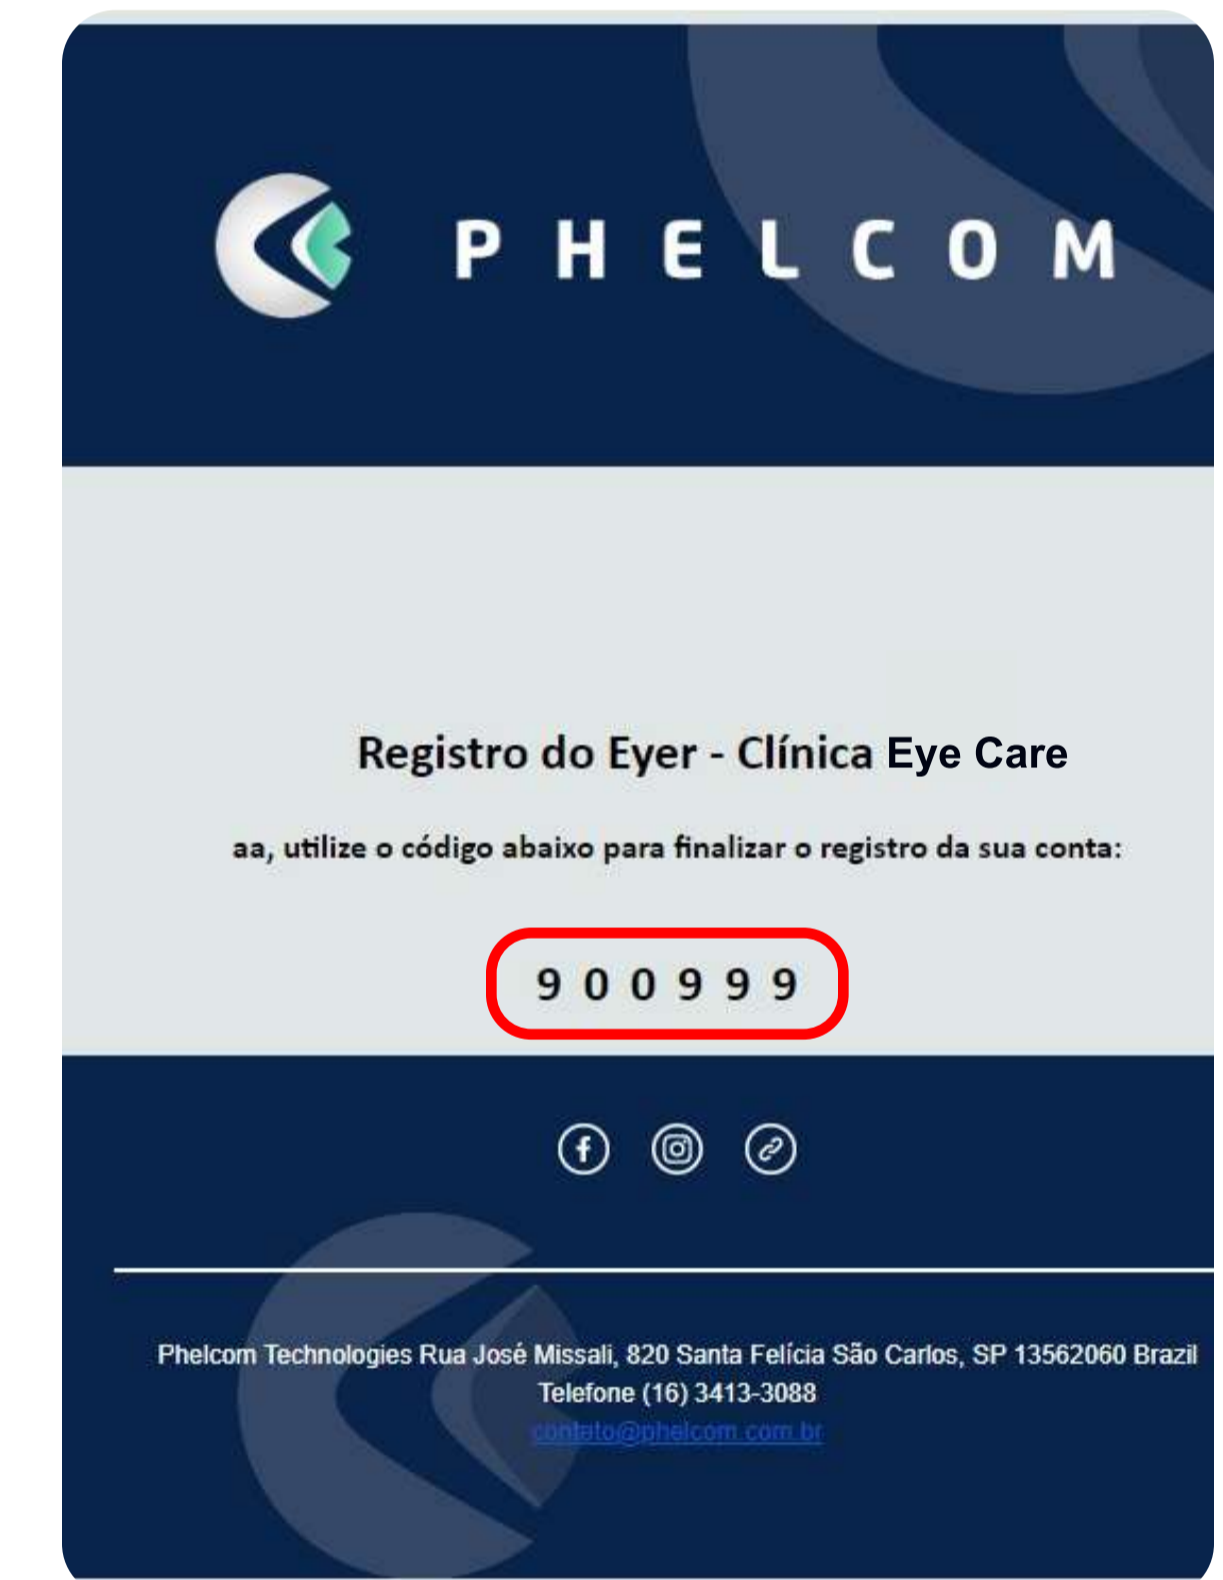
PHELCOM

Registro do Eyer - Clínica Eye Care

aa, utilize o código abaixo para finalizar o registro da sua conta:

9 0 0 9 9 9

Phelcom Technologies Rua José Missali, 820 Santa Felícia São Carlos, SP 13562060 Brazil
Telefone (16) 3413-3088
contato@phelcom.com.br